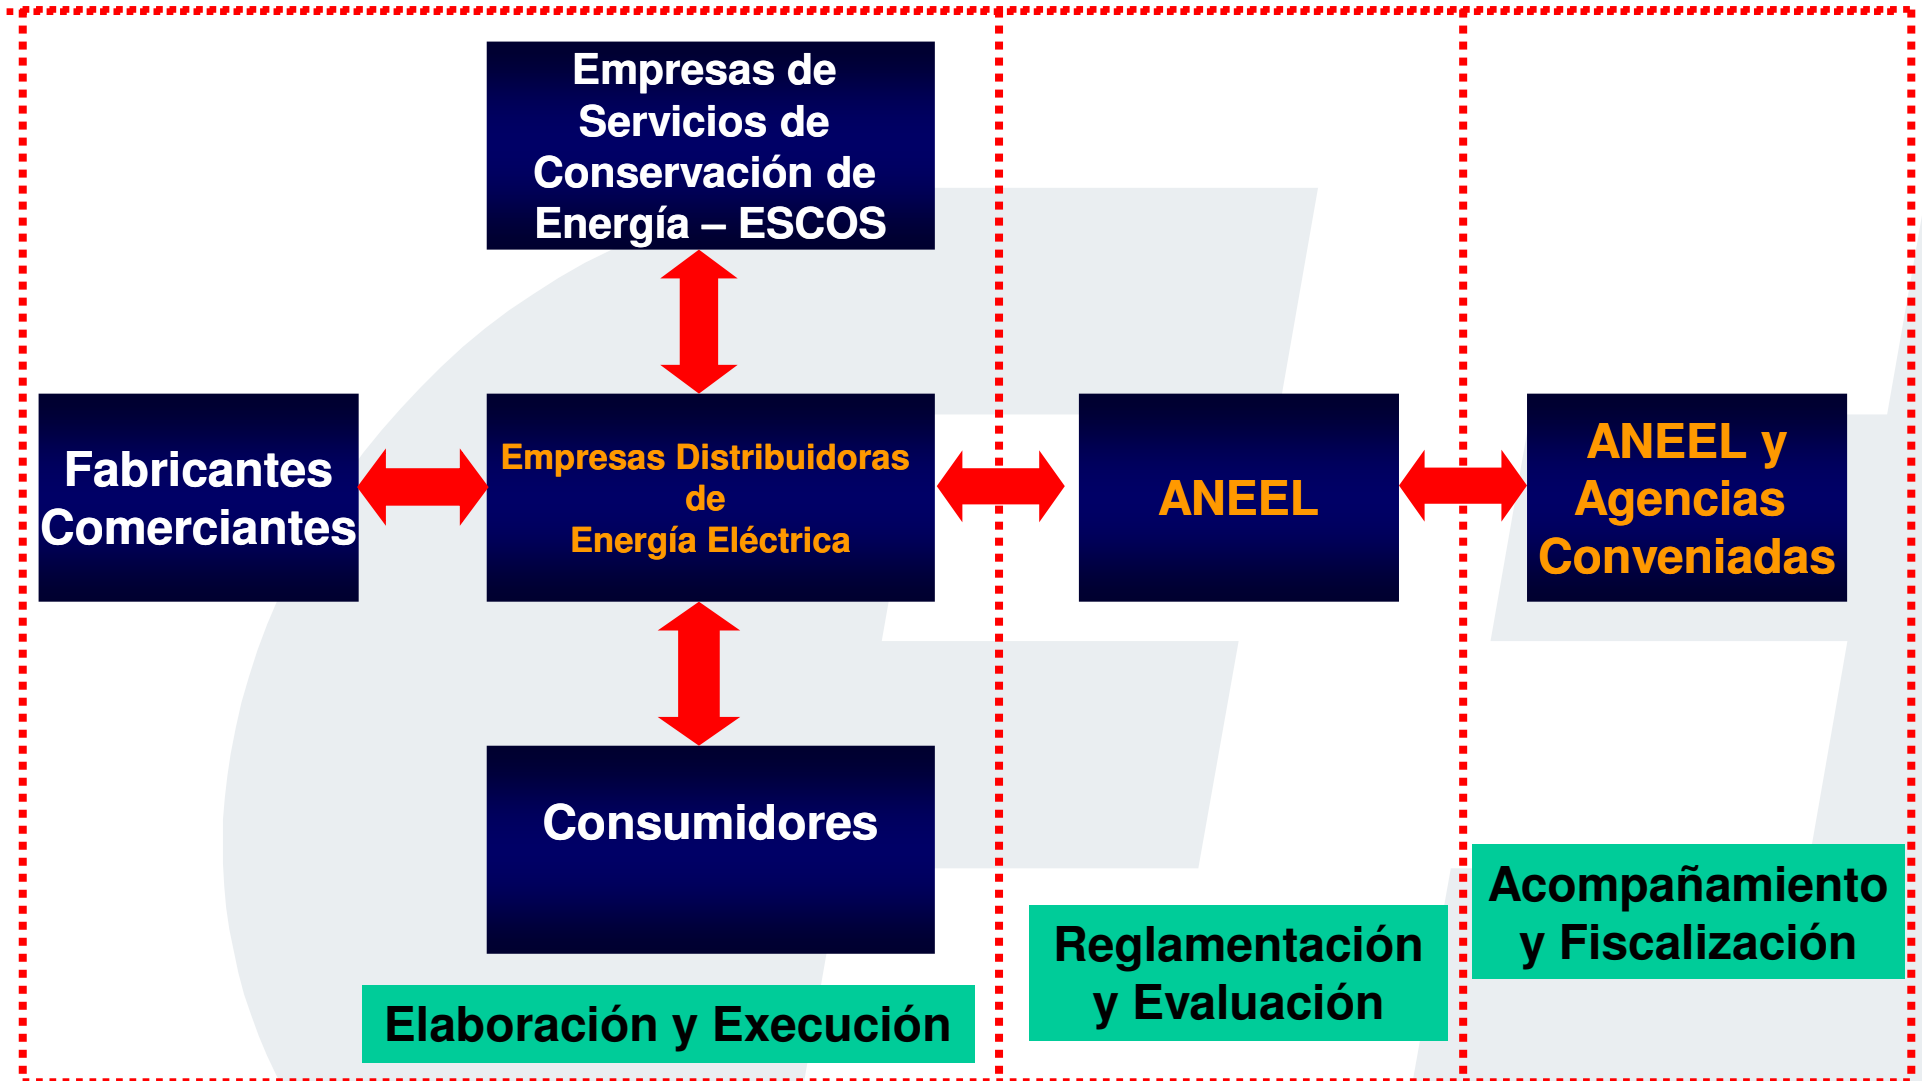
Empresas de Servicios de Conservación de Energía – ESCOS

Fabricantes Comerciantes

Empresas Distribuidoras de Energía Eléctrica

ANEEL

ANEEL y Agencias Conveniadas

Consumidores

Elaboración y Execución

Reglamentación y Evaluación

Acompañamiento y Fiscalización